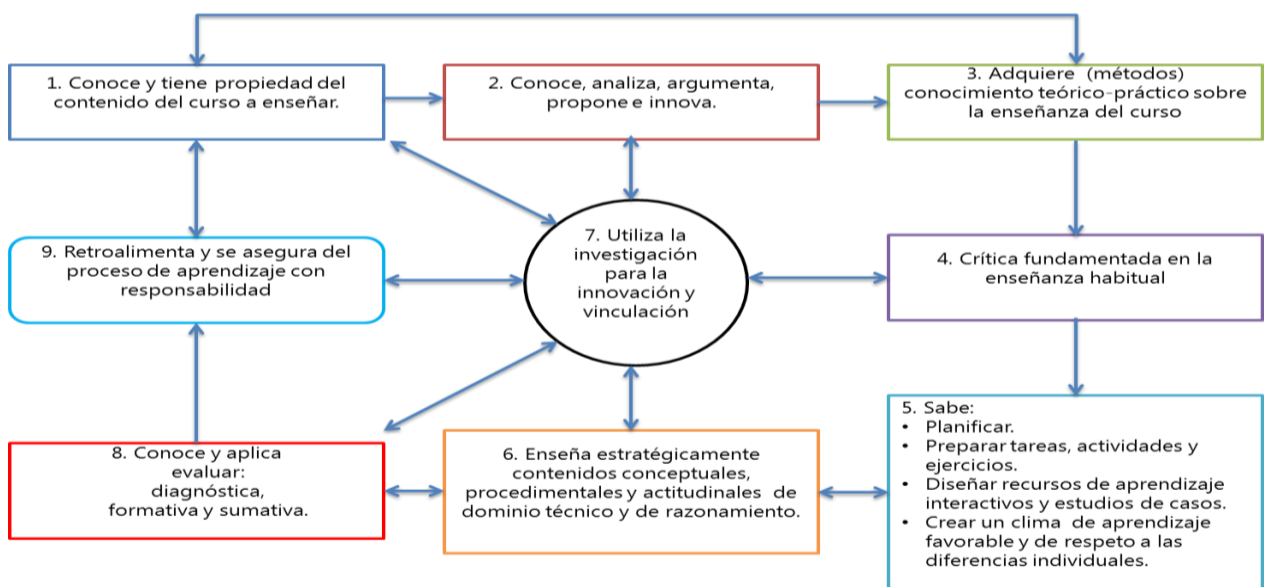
1. Conoce y tiene propiedad del contenido del curso a enseñar.

2. Conoce, analiza, argumenta, propone e innova.

3. Adquiere (métodos) conocimiento teórico-práctico sobre la enseñanza del curso

9. Retroalimenta y se asegura del proceso de aprendizaje con responsabilidad

7. Utiliza la investigación para la innovación y vinculación

4. Crítica fundamentada en la enseñanza habitual

5. Sabe:
• Planificar.
• Preparar tareas, actividades y ejercicios.
• Diseñar recursos de aprendizaje interactivos y estudios de casos.
• Crear un clima de aprendizaje favorable y de respeto a las diferencias individuales.

8. Conoce y aplica evaluar: diagnóstica, formativa y sumativa.

6. Enseña estratégicamente contenidos conceptuales, procedimentales y actitudinales de dominio técnico y de razonamiento.